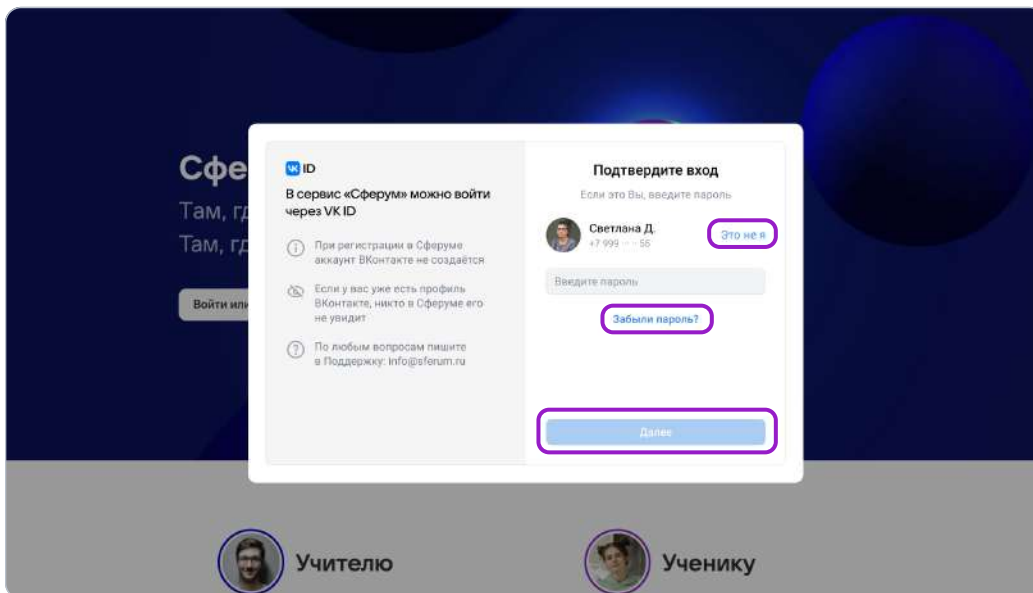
Сфе
Там, гд
Там, гд

Войти или

VK ID

В сервис «Сферум» можно войти через VK ID

При регистрации в Сферуме аккаунт ВКонтакте не создаётся

Если у вас уже есть профиль ВКонтакте, никто в Сферуме его не увидит

По любым вопросам пишите в Поддержку: info@sferum.ru

Подтвердите вход

Если это Вы, введите пароль

Светлана Д.
+7 999 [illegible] 55

Это не я

Введите пароль

Забыли пароль?

Далее

Учителю

Ученику